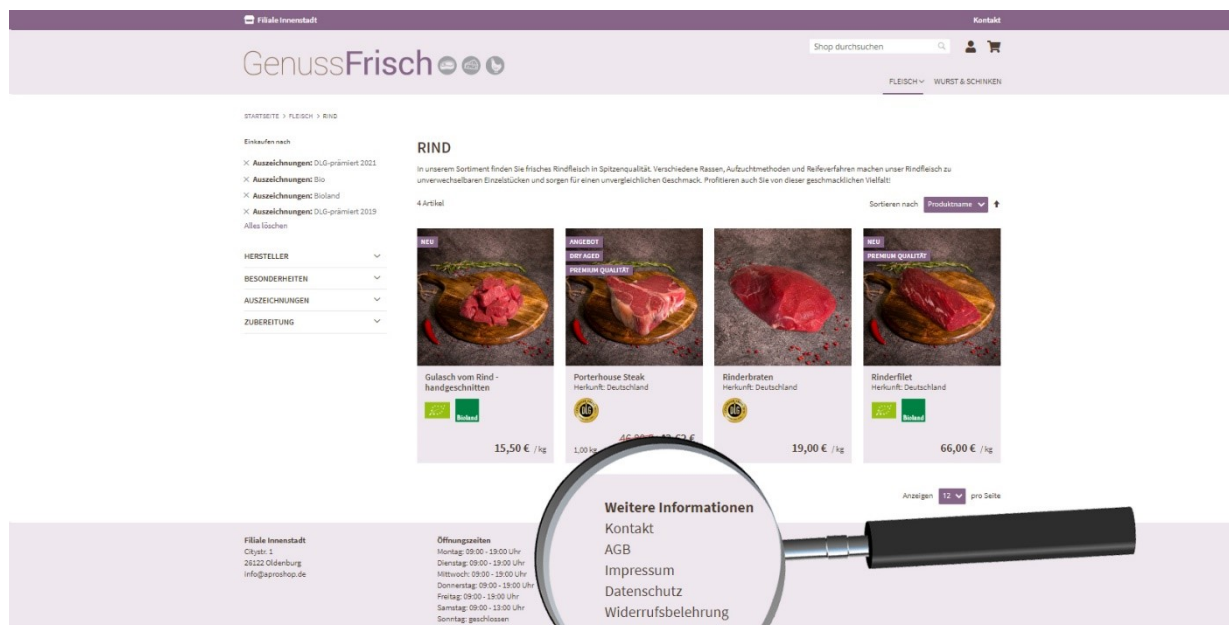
Filiale Innenstadt

Kontakt

GenussFrisch

Shop durchsuchen

FLEISCH WURST & SCHINKEN

STARTSEITE > FLEISCH > RIND

Einkaufen nach

× Auszeichnungen: DLG-prämiert 2021
× Auszeichnungen: Bio
× Auszeichnungen: Bioland
× Auszeichnungen: DLG-prämiert 2019
Alles löschen

HERSTELLER
BESONDERHEITEN
AUSZEICHNUNGEN
ZUBEREITUNG

RIND

In unserem Sortiment finden Sie frisches Rindfleisch in Spitzenqualität. Verschiedene Rassen, Aufzuchtmethoden und Reifeverfahren machen unser Rindfleisch zu unverwechselbaren Einzelstücken und sorgen für einen unvergleichlichen Geschmack. Profitieren auch Sie von dieser geschmacklichen Vielfalt!

4 Artikel

Sortieren nach Produktname

NEU

Gulasch vom Rind - handgeschnitten

Bioland

15,50 € /kg

ANGEBOT
DRY AGED
PREMIUM QUALITÄT

Porterhouse Steak
Herkunft: Deutschland

46,00 € 43,62 €

1,00 kg

Rinderbraten
Herkunft: Deutschland

19,00 € /kg

NEU
PREMIUM QUALITÄT

Rinderfilet
Herkunft: Deutschland

Bioland

66,00 € /kg

Anzeigen 12 pro Seite

Filiale Innenstadt
Citystr. 1
26122 Oldenburg
info@aproshop.de

Öffnungszeiten
Montag: 09:00 - 19:00 Uhr
Dienstag: 09:00 - 19:00 Uhr
Mittwoch: 09:00 - 19:00 Uhr
Donnerstag: 09:00 - 19:00 Uhr
Freitag: 09:00 - 19:00 Uhr
Samstag: 09:00 - 13:00 Uhr
Sonntag: geschlossen

Weitere Informationen
Kontakt
AGB
Impressum
Datenschutz
Widerrufsbelehrung